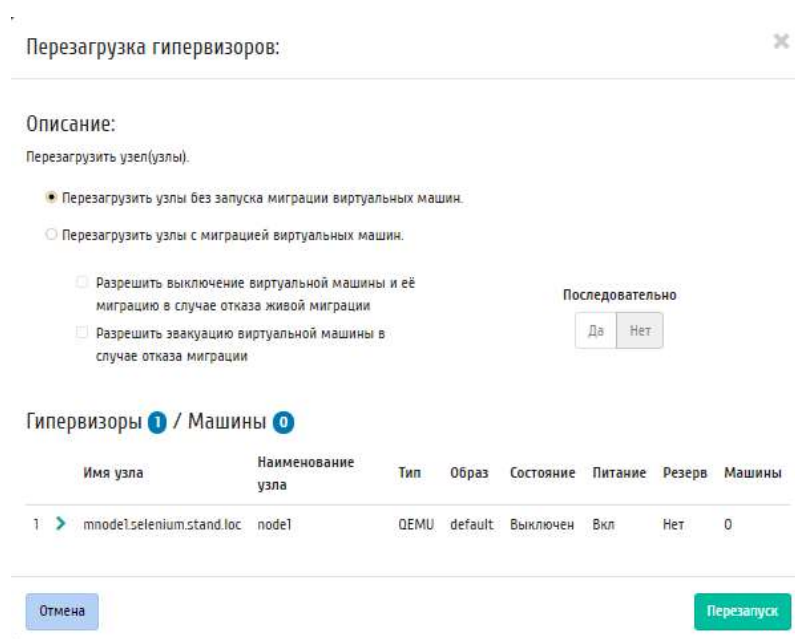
Перезагрузка гипервизоров:

×

Описание:

Перезагрузить узел(узлы).

Перезагрузить узлы без запуска миграции виртуальных машин.

Перезагрузить узлы с миграцией виртуальных машин.

Разрешить выключение виртуальной машины и её миграцию в случае отказа живой миграции

Разрешить эвакуацию виртуальной машины в случае отказа миграции

Последовательно

Да Нет

Гипервизоры 1 / Машины 0

| | | Имя узла | Наименование узла | Тип | Образ | Состояние | Питание | Резерв | Машины |
|---|---|---|---|---|---|---|---|---|---|
| 1 | > | mnode1.selenium.stand.loc | node1 | QEMU | default | Выключен | Вкл | Нет | 0 |

Отмена

Перезапуск